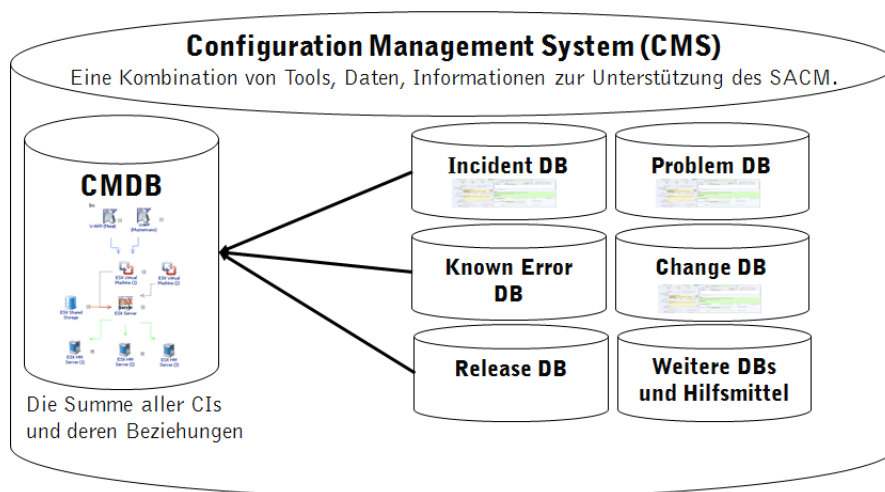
Configuration Management System (CMS)

Eine Kombination von Tools, Daten, Informationen zur Unterstützung des SACM.

CMDB

V-APP (Neu)

V-APP (Mustermann)

ESX Virtual Maschine (1)

ESX Virtual Maschine (2)

ESX Shared Storage

ESX Server

ESX HW Server (1)

ESX HW Server (2)

ESX HW Server (3)

Die Summe aller CIs und deren Beziehungen

Incident DB

Problem DB

Known Error DB

Change DB

Release DB

Weitere DBs und Hilfsmittel